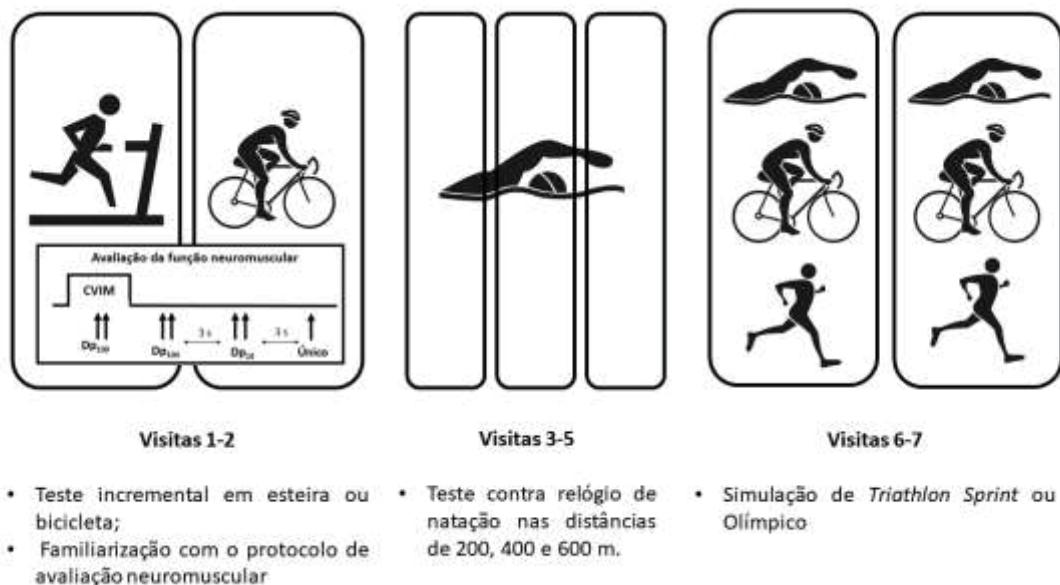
Avaliação da função neuromuscular

CVIM

$Dp_{100}$

$Dp_{10Hz}$

3 s

$Dp_{1Hz}$

3 s

Único

Visitas 1-2

• Teste incremental em esteira ou bicicleta;
• Familiarização com o protocolo de avaliação neuromuscular

Visitas 3-5

• Teste contra relógio de natação nas distâncias de 200, 400 e 600 m.

Visitas 6-7

• Simulação de *Triathlon Sprint* ou Olímpico